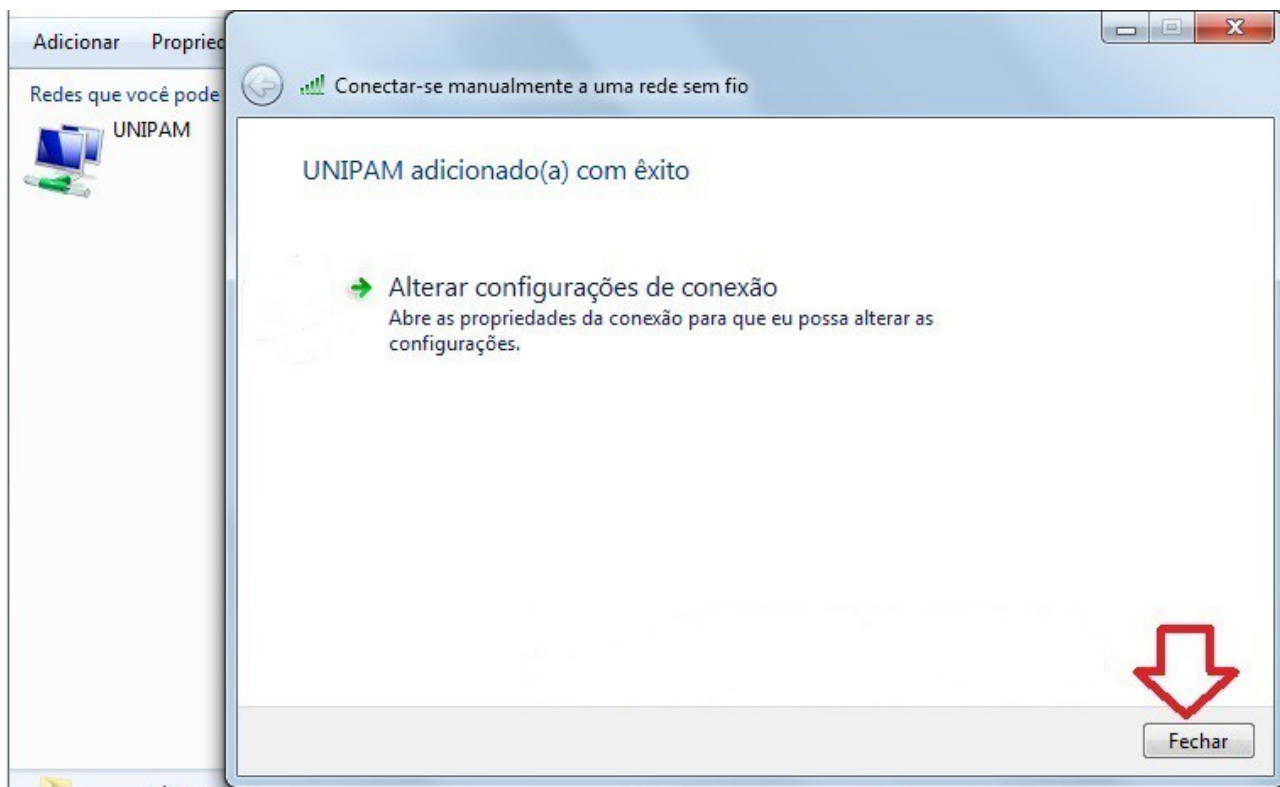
Adicionar Propried

Redes que você pode

UNIPAM

Conectar-se manualmente a uma rede sem fio

UNIPAM adicionado(a) com êxito

Alterar configurações de conexão
Abre as propriedades da conexão para que eu possa alterar as configurações.

Fechar